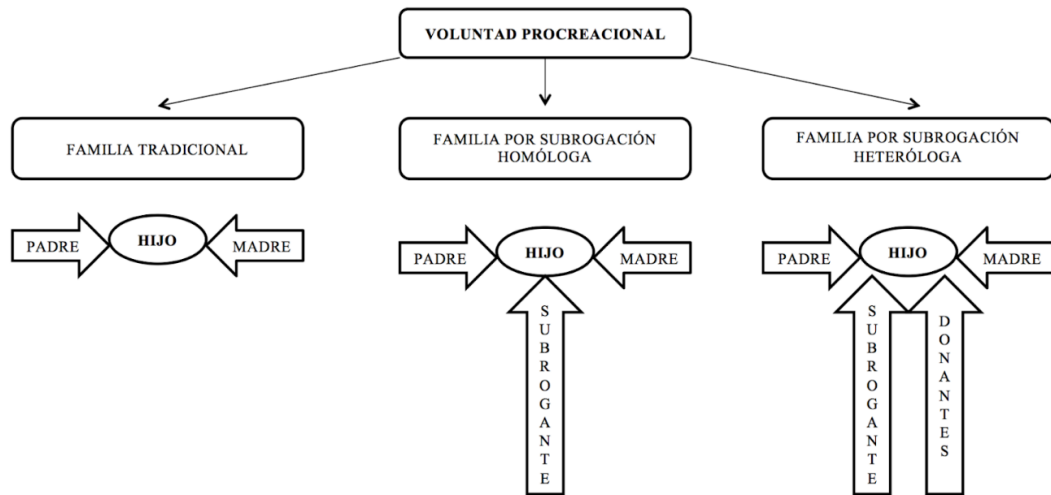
VOLUNTAD PROCREACIONAL

FAMILIA TRADICIONAL

FAMILIA POR SUBROGACIÓN HOMÓLOGA

FAMILIA POR SUBROGACIÓN HETERÓLOGA

PADRE HIJO MADRE

PADRE HIJO MADRE

SUBROGANTE

PADRE HIJO MADRE

SUBROGANTE

DONANTES